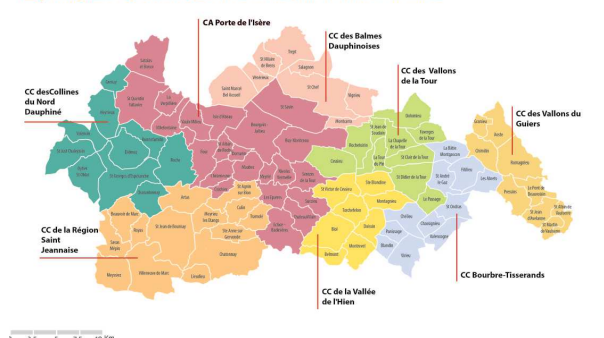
CA Porte de l'Isère

CC des Balmes Dauphinoises

CC des Vallons de la Tour

CC desCollines du Nord Dauphiné

CC des Vallons du Guiers

CC de la Région Saint Jeannaise

CC Bourbre-Tisserands

CC de la Vallée de l'Hien